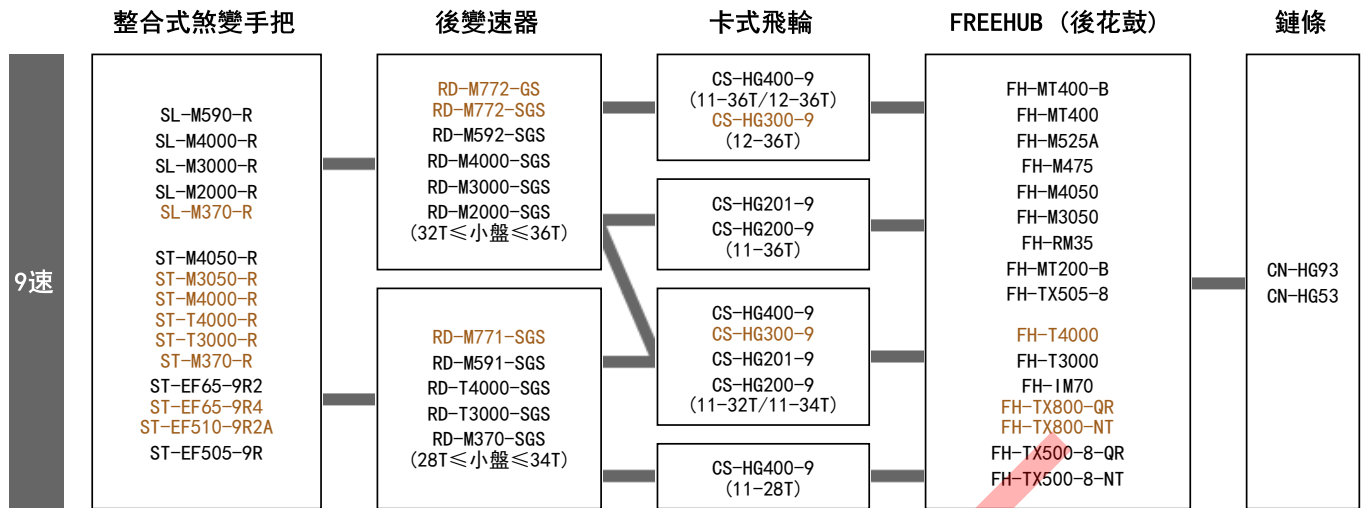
整合式煞變手把

後變速器

卡式飛輪

FREEHUB（後花鼓）

鏈條

9速

SL-M590-R
SL-M4000-R
SL-M3000-R
SL-M2000-R
SL-M370-R

ST-M4050-R
ST-M3050-R
ST-M4000-R
ST-T4000-R
ST-T3000-R
ST-M370-R
ST-EF65-9R2
ST-EF65-9R4
ST-EF510-9R2A
ST-EF505-9R

RD-M772-GS
RD-M772-SGS
RD-M592-SGS
RD-M4000-SGS
RD-M3000-SGS
RD-M2000-SGS
（32T≦小盤≦36T）

RD-M771-SGS
RD-M591-SGS
RD-T4000-SGS
RD-T3000-SGS
RD-M370-SGS
（28T≦小盤≦34T）

CS-HG400-9
（11-36T/12-36T）
CS-HG300-9
（12-36T）

CS-HG201-9
CS-HG200-9
（11-36T）

CS-HG400-9
CS-HG300-9
CS-HG201-9
CS-HG200-9
（11-32T/11-34T）

CS-HG400-9
（11-28T）

FH-MT400-B
FH-MT400
FH-M525A
FH-M475
FH-M4050
FH-M3050
FH-RM35
FH-MT200-B
FH-TX505-8

FH-T4000
FH-T3000
FH-IM70
FH-TX800-QR
FH-TX800-NT
FH-TX500-8-QR
FH-TX500-8-NT

CN-HG93
CN-HG53